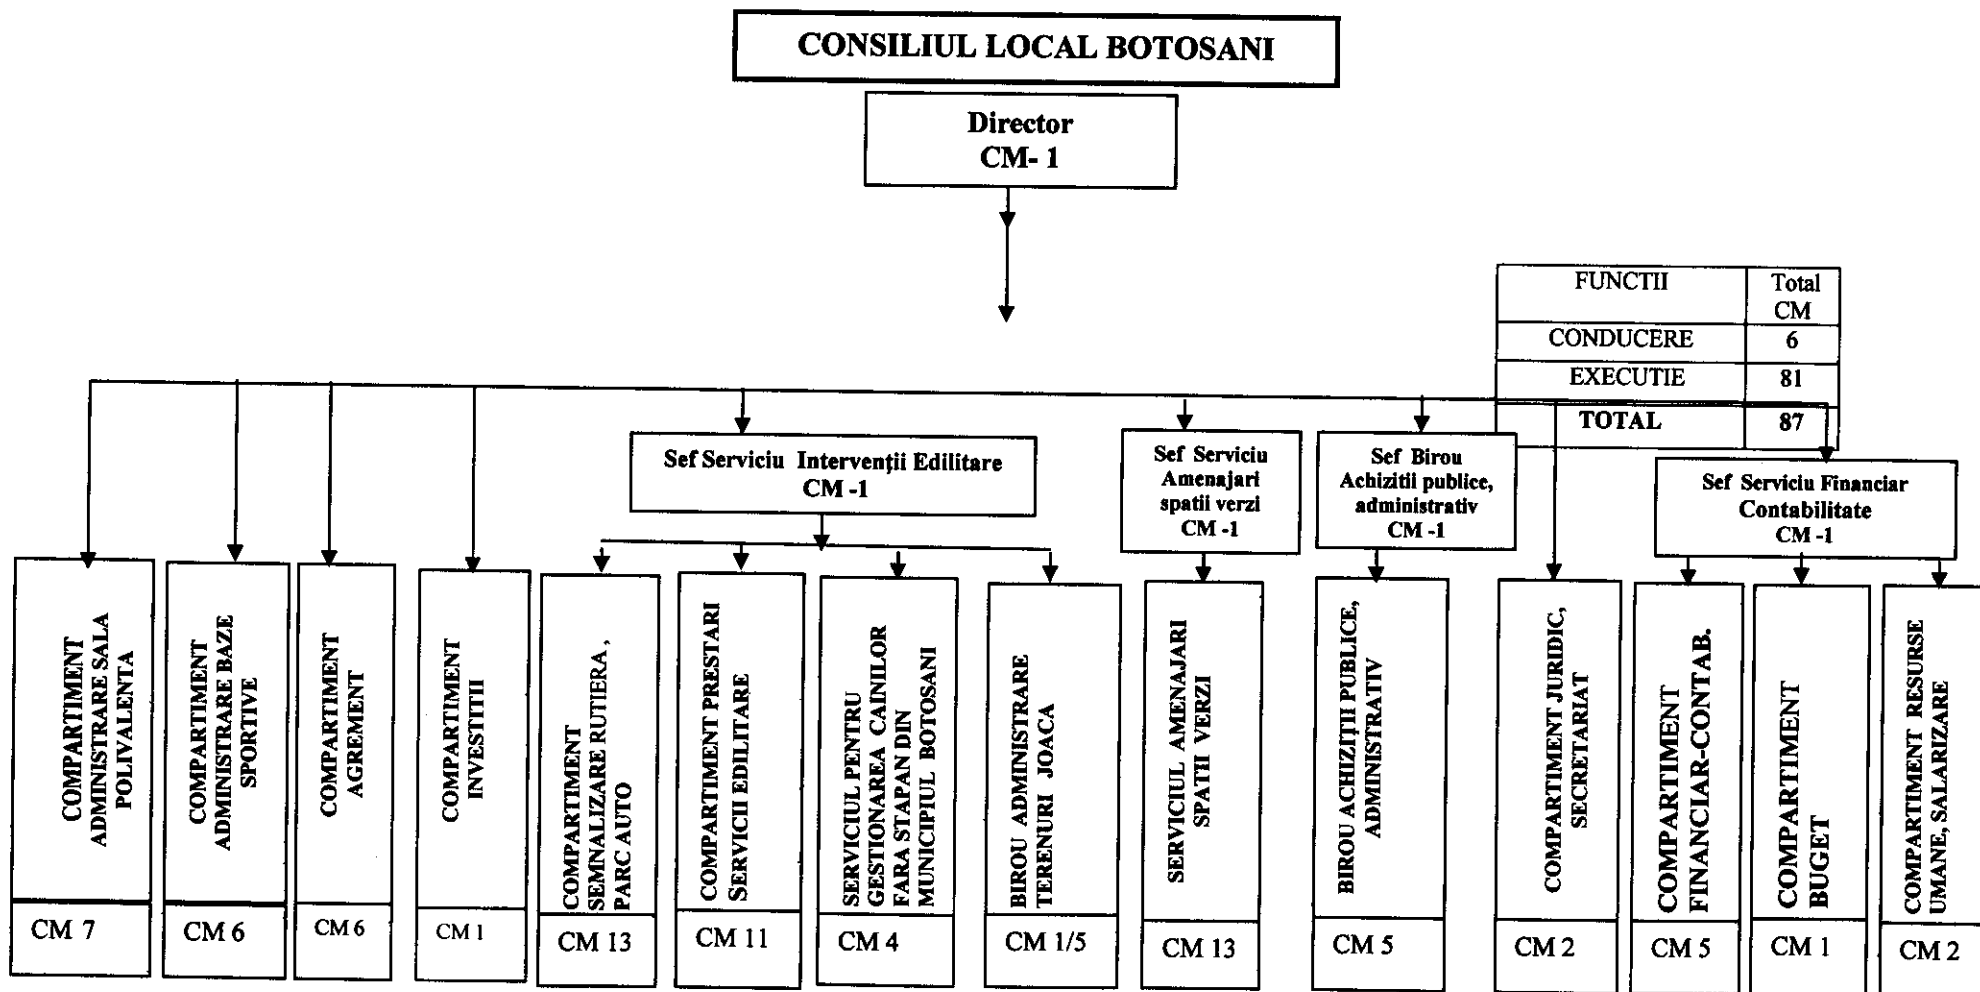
CONSILIUL LOCAL BOTOSANI

Director
CM- 1

| FUNCTII | Total CM |
|---|---|
| CONDUCERE | 6 |
| EXECUTIE | 81 |
| TOTAL | 87 |

Sef Serviciu Intervenţii Edilitare
CM -1

Sef Serviciu Amenajari spatii verzi
CM -1

Sef Birou Achiziti publice, administrativ
CM -1

Sef Serviciu Financiar Contabilitate
CM -1

COMPARTIMENT ADMINISTRARE SALA POLIVALENTA
CM 7

COMPARTIMENT ADMINISTRARE BAZE SPORTIVE
CM 6

COMPARTIMENT AGREMENT
CM 6

COMPARTIMENT INVESTITII
CM 1

COMPARTIMENT SEMNALIZARE RUTIERA , PARC AUTO
CM 13

COMPARTIMENT PRESTARI SERVICII EDILITARE
CM 11

SERVICIUL PENTRU GESTIONAREA CAINILOR FARA STAPAN DIN MUNICIPIUL BOTOSANI
CM 4

BIROU ADMINISTRARE TERENURI JOACA
CM 1/5

SERVICIUL AMENAJARI SPATII VERZI
CM 13

BIROU ACHIZIŢII PUBLICE, ADMINISTRATIV
CM 5

COMPARTIMENT JURIDIC, SECRETARIAT
CM 2

COMPARTIMENT FINANCIAR-CONTAB.
CM 5

COMPARTIMENT BUGET
CM 1

COMPARTIMENT RESURSE UMANE, SALARIZARE
CM 2